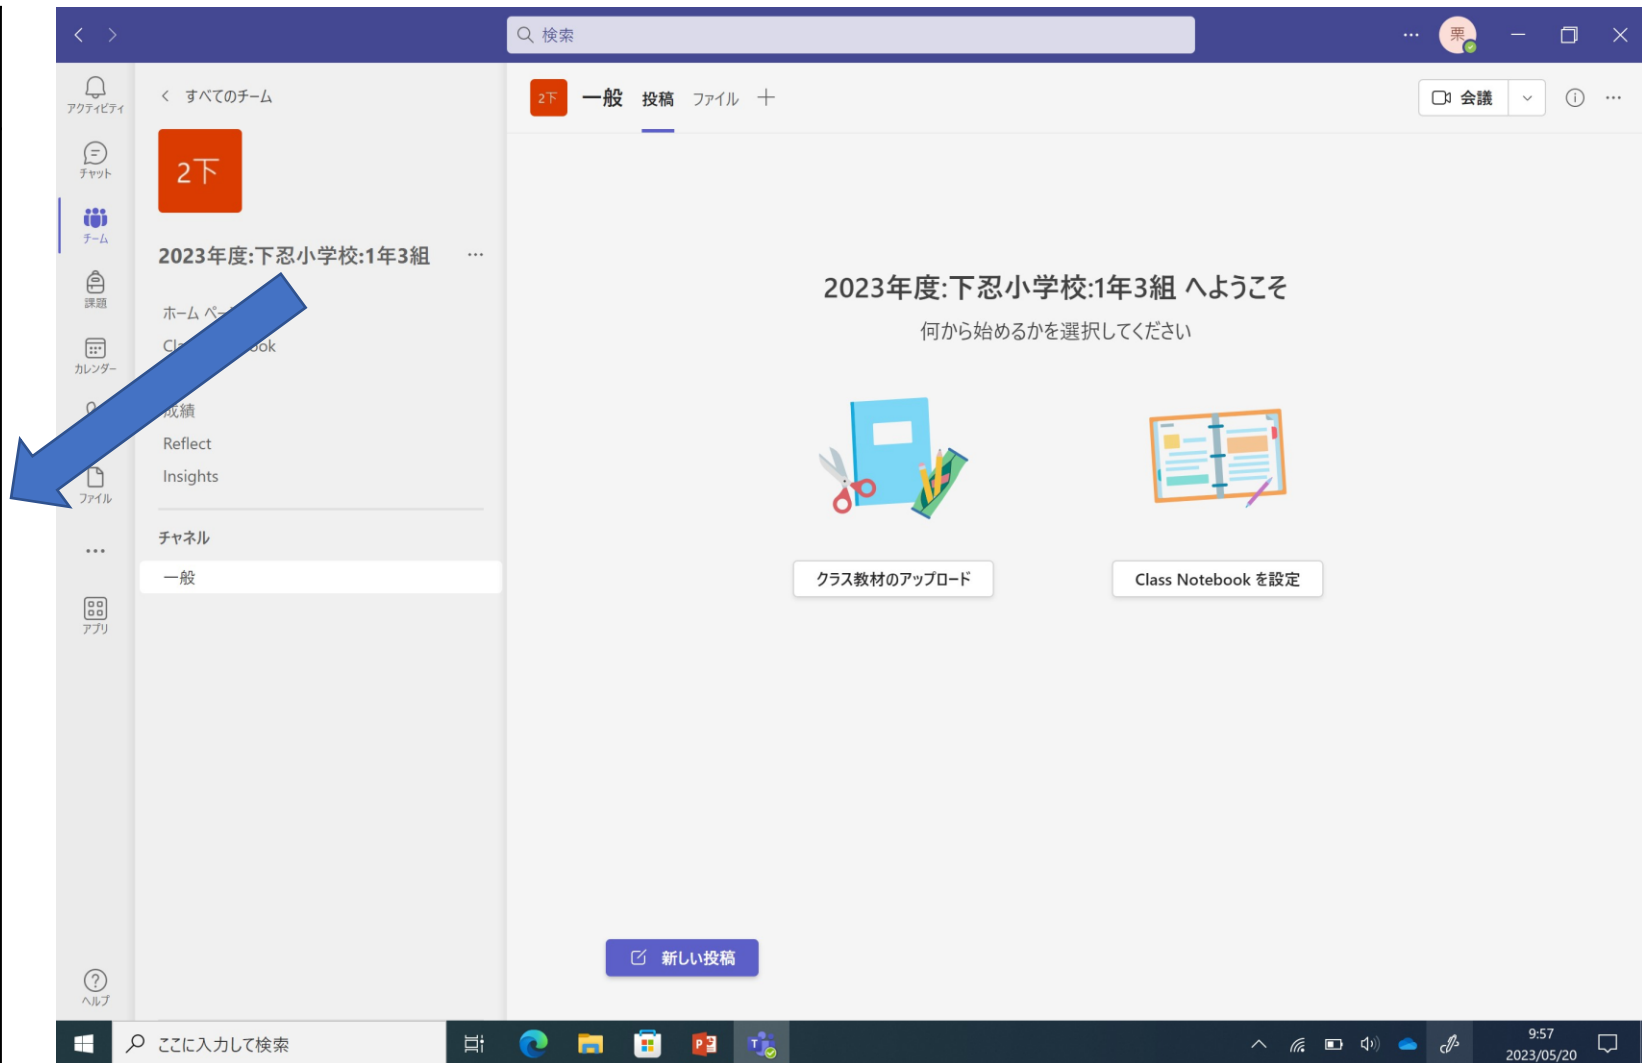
検索

栗

アクティビティ
チャット
チーム
課題
カレンダー
ファイル
...
アプリ
ヘルプ

< すべてのチーム

2下

2023年度:下忍小学校:1年3組 ...

ホーム ペ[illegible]
Cl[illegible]ook
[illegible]
成績
Reflect
Insights

チャネル
一般

2下 一般 投稿 ファイル +

会議

2023年度:下忍小学校:1年3組 へようこそ
何から始めるかを選択してください

クラス教材のアップロード
Class Notebook を設定

新しい投稿

ここに入力して検索

9:57
2023/05/20